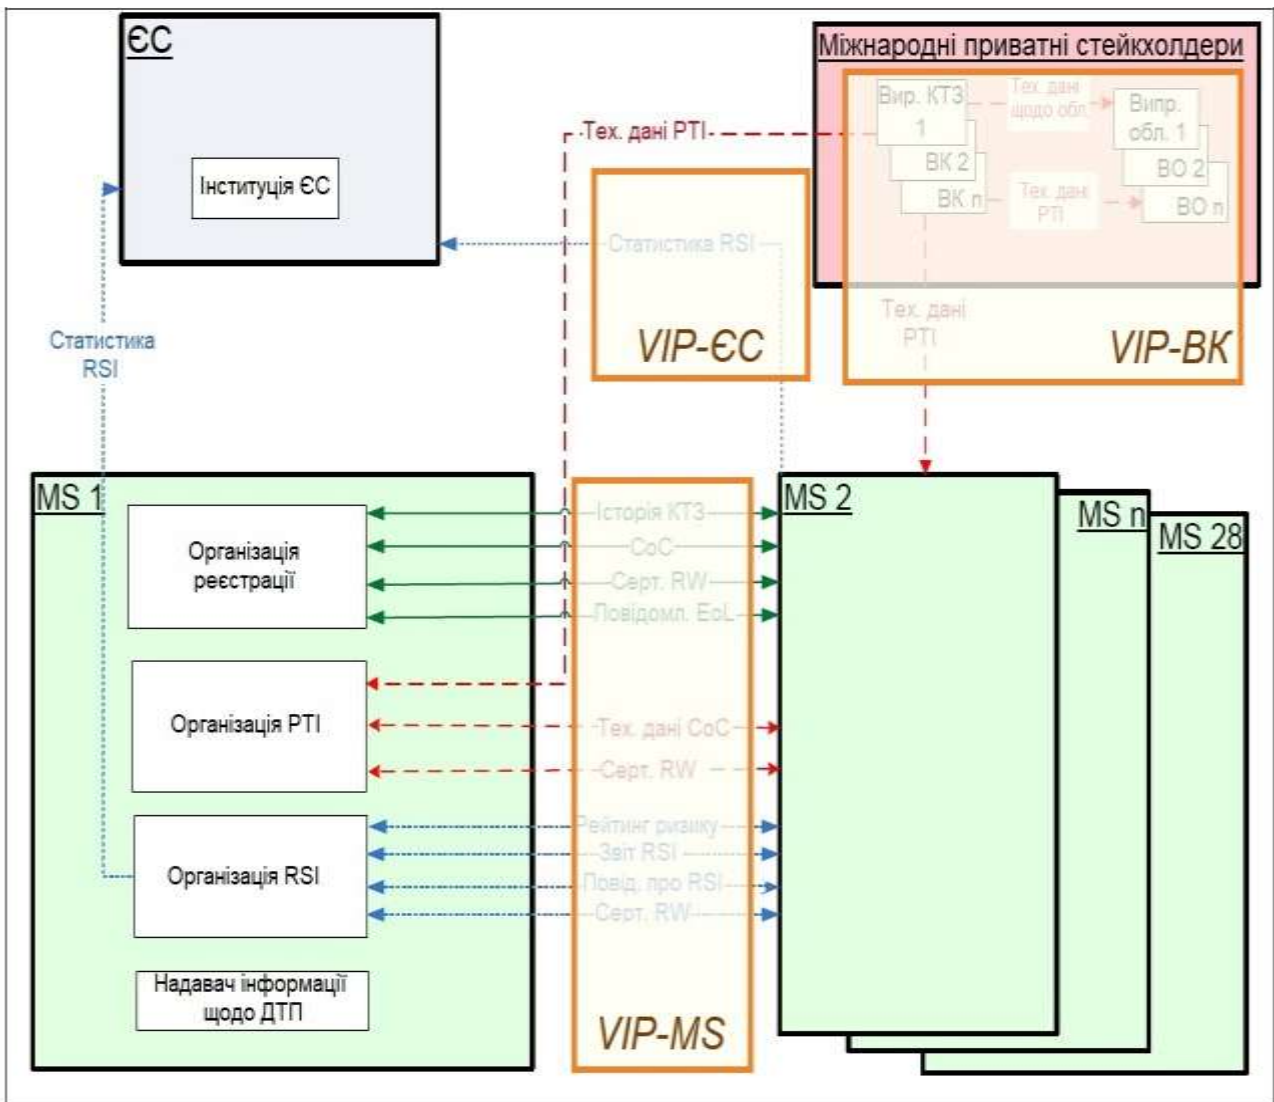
ЄС

Інституція ЄС

Міжнародні приватні стейкхолдери

Вир. КТЗ 1

ВК 2

ВК n

Тех. дані щодо обл.

Випр. обл. 1

ВО 2

ВО n

Тех. дані PTI

Тех. дані PTI

Статистика RSI

VIP-ЄС

Тех. дані PTI

VIP-ВК

Статистика RSI

MS 1

Організація реєстрації

Організація PTI

Організація RSI

Надавач інформації щодо ДТП

Історія КТЗ

CoC

Серт. RW

Повідомл. EoL

Тех. дані CoC

Серт. RW

Рейтинг ризику

Звіт RSI

Повід. про RSI

Серт. RW

VIP-MS

MS 2

MS n

MS 28